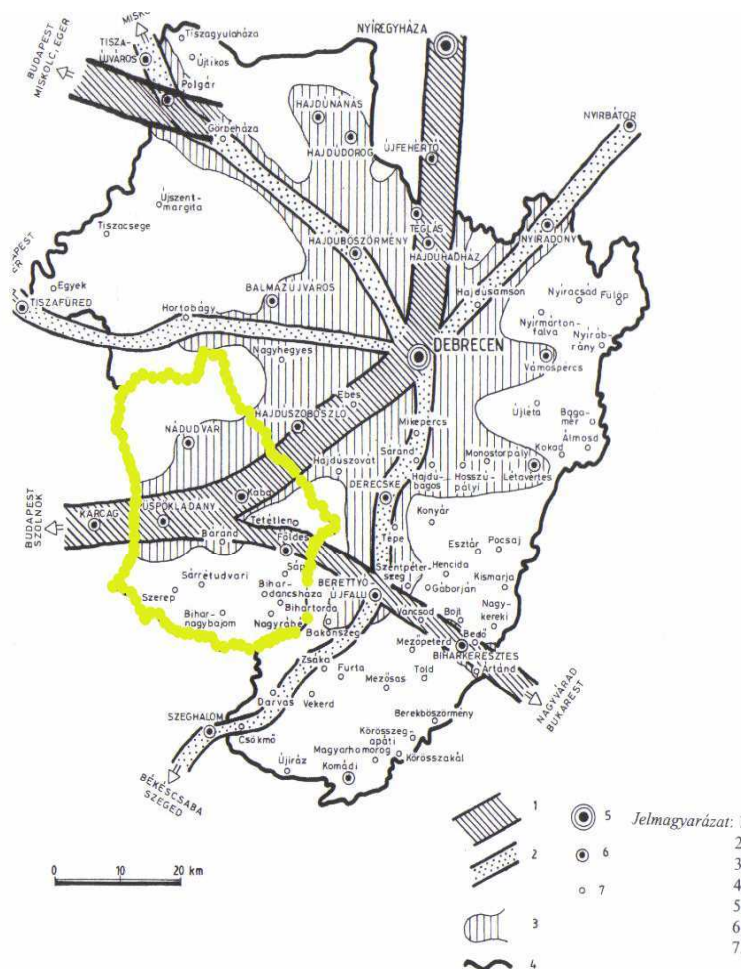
MISK
Tiszagyulaháza
TISZA-ÚJVÁROS
Újtikos
BUDAPEST MISKOLC, EGER
Polgár
NYÍREGYHÁZA
HAJDÚNÁNÁS
Görbeháza
HAJDÚDOROG
ÚJFEHÉRTÓ
NYÍRBÁTOR
Újszentmargita
Tiszacsege
TÉGLÁS
HAJDÚBÖSZÖRMÉNY
NYÍRADONY
BUDAPEST EGER
HAJDÚHADHÁZ
Egyek
TISZAFÜRED
Hajdúsámson
Nyíracsád
Fülöp
Hortobágy
BALMAZÚJVÁROS
Nyírmártonfalva
Nyírábrány
Nagyhegyes
DEBRECEN
Vámospércs
Ebes
NÁDUDVAR
HAJDÚSZOBOSZLÓ
Újléta
Bagamér
Álmosd
Mikepércs
Kokad
Sáránd
Monostorpályi
Hajdúszovát
DERECSKE
Hajdúbagos
Hosszúpályi
Létavértes
BUDAPEST SZOLNOK
KARCAG
PÜSPÖKLADÁNY
Kaba
Tetétlen
Konyár
Báránd
Földes
Tépe
Esztár
Pocsaj
Sáp
Szentpéterszeg
Hencida
Sárrétudvari
Biharnagybajom
Bihar-udvari
Szerep
Bihartorda
BERETTYÓ-ÚJFALU
Gáborján
Kismarja
Nagykereki
Nagyrábé
Váncsod
Bojt
Bakonszeg
Mezőpeterd
Bedő
BIHARKERESZTES
Zsáka
Furta
Told
Ártánd
Mezősas
NAGYVÁRAD BUKAREST
SZEGHALOM
Darvas
Vekerd
Berekböszörmény
Csökmő
Körösszegapáti
Magyarhomorog
Körösszakál
Újiráz
Komádi
BÉKÉSCSABA SZEGED
0
10
20 km
1
2
3
4
5
6
7
Jelmagyarázat: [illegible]
2
3
4
5
6
7